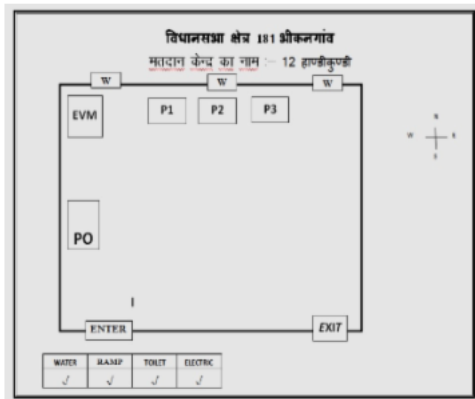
विधानसभा क्षेत्र 181 औकलगांव

मतदान केन्द्र का नाम :- 12 हाण्डीकुण्डी

W

W

W

EVM

P1

P2

P3

N

W

E

S

PO

I

ENTER

EXIT

| WATER | RAMP | TOILET | ELECTRIC |
|---|---|---|---|
| ✓ | ✓ | ✓ | ✓ |